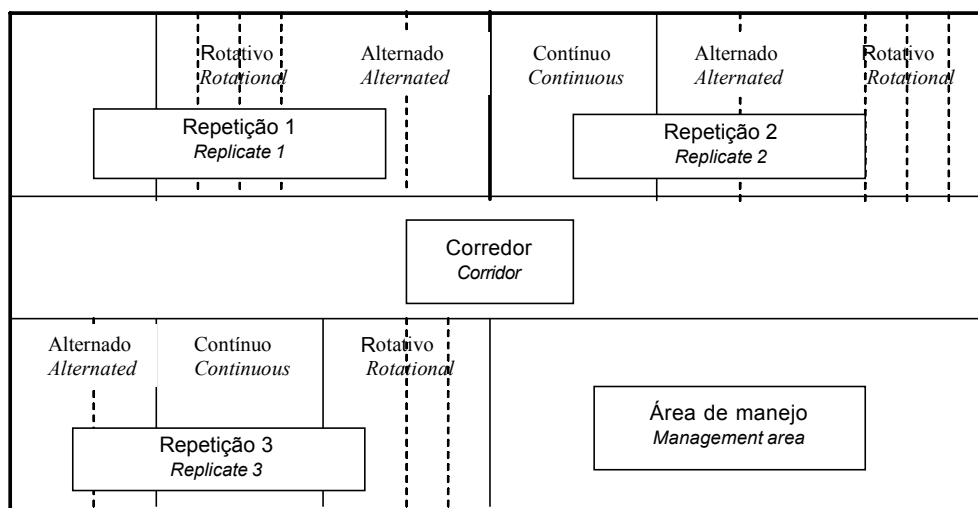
Rotativo
*Rotational*

Alternado
*Alternated*

Contínuo
*Continuous*

Alternado
*Alternated*

Rotativo
*Rotational*

Repetição 1
*Replicate 1*

Repetição 2
*Replicate 2*

Corredor
*Corridor*

Alternado
*Alternated*

Contínuo
*Continuous*

Rotativo
*Rotational*

Área de manejo
*Management area*

Repetição 3
*Replicate 3*